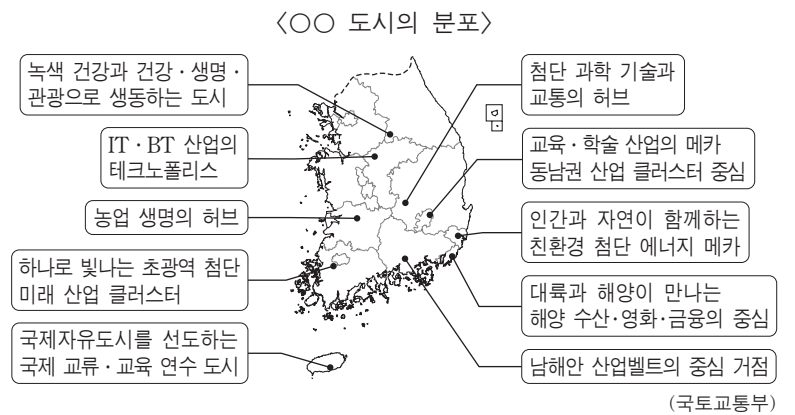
〈○○ 도시의 분포〉

녹색 건강과 건강 · 생명 · 관광으로 생동하는 도시

IT · BT 산업의 테크노폴리스

농업 생명의 허브

하나로 빛나는 초광역 첨단 미래 산업 클러스터

국제자유도시를 선도하는 국제 교류 · 교육 연수 도시

첨단 과학 기술과 교통의 허브

울

교육 · 학술 산업의 메카 동남권 산업 클러스터 중심

인간과 자연이 함께하는 친환경 첨단 에너지 메카

대륙과 해양이 만나는 해양 수산·영화·금융의 중심

남해안 산업벨트의 중심 거점

(국토교통부)